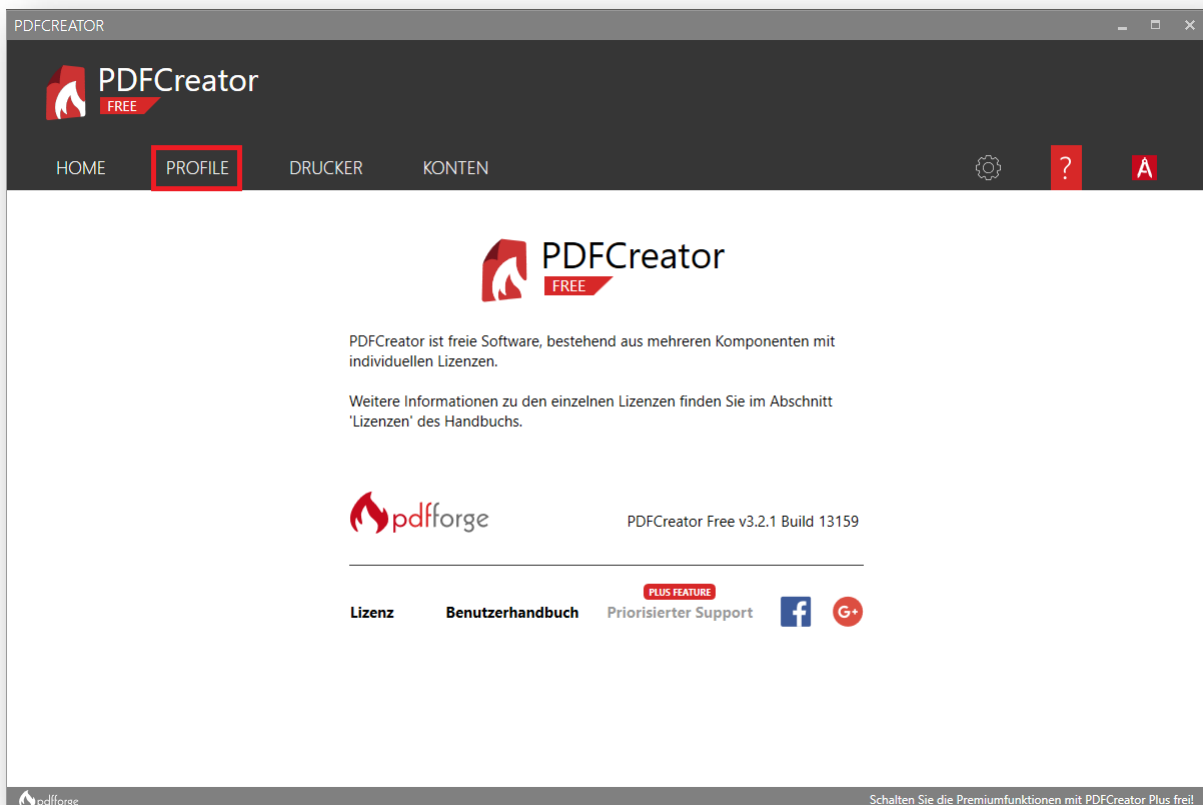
PDFCREATOR

PDFCreator
FREE

HOME PROFILE DRUCKER KONTEN

?

PDFCreator
FREE

PDFCreator ist freie Software, bestehend aus mehreren Komponenten mit individuellen Lizenzen.

Weitere Informationen zu den einzelnen Lizenzen finden Sie im Abschnitt 'Lizenzen' des Handbuchs.

pdfforge

PDFCreator Free v3.2.1 Build 13159

Lizenz Benutzerhandbuch PLUS FEATURE Priorisierter Support

pdfforge

Schalten Sie die Premiumfunktionen mit PDFCreator Plus frei!